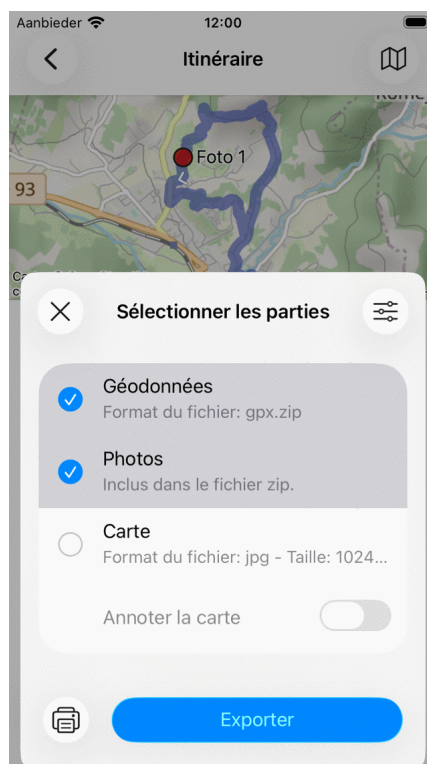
Aanbieder 12:00

Itinéraire

Rome

Foto 1

93

Ca
c

Sélectionner les parties

Géodonnées
Format du fichier: gpx.zip

Photos
Inclus dans le fichier zip.

Carte
Format du fichier: jpg - Taille: 1024...

Annoter la carte

Exporter